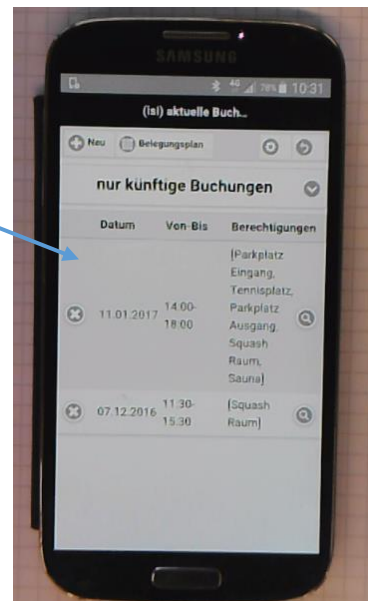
SAMSUNG

78% 10:31

(isi) aktuelle Buch...

Neu Belegungsplan

nur künftige Buchungen

| Datum | Von-Bis | Berechtigungen |
|---|---|---|
| 11.01.2017 | 14:00-18:00 | [Parkplatz Eingang, Tennisplatz, Parkplatz Ausgang, Squash Raum, Sauna] |
| 07.12.2016 | 11:30-15:30 | [Squash Raum] |